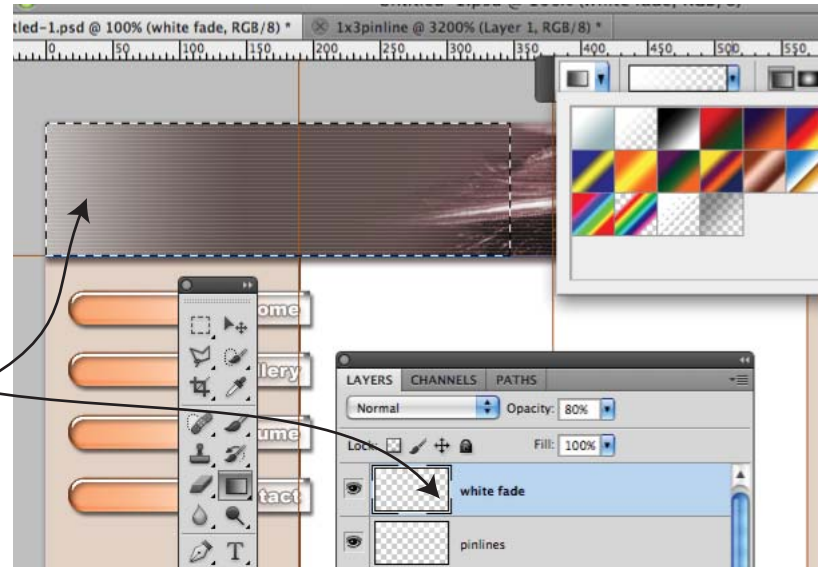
tled-1.psd @ 100% (white fade, RGB/8) *
1x3pinline @ 3200% (Layer 1, RGB/8) *
0 50 100 150 200 250 300 350 400 450 500 550
ome
llery
ume
tact
LAYERS CHANNELS PATHS
Normal
Opacity: 80%
Lock:
Fill: 100%
white fade
pinlines